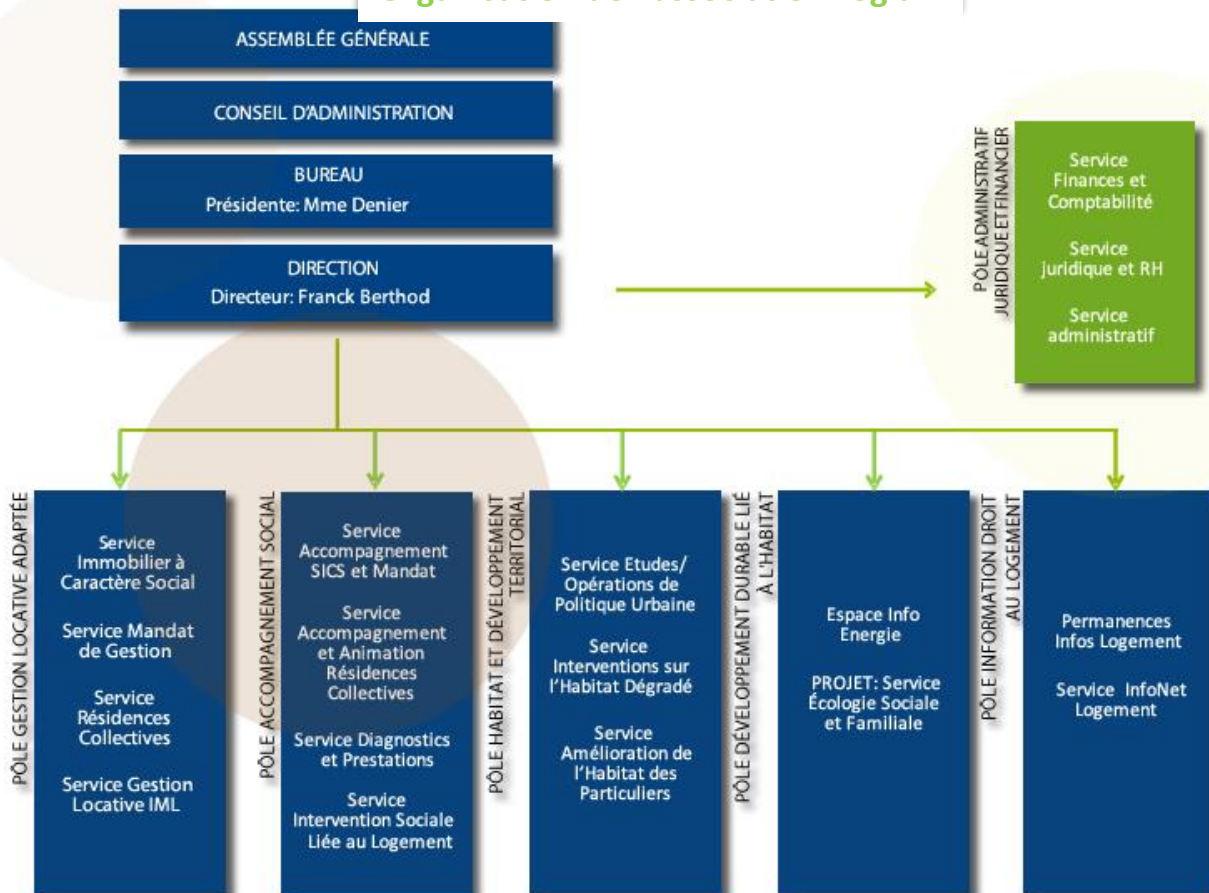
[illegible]

ASSEMBLÉE GÉNÉRALE

CONSEIL D'ADMINISTRATION

BUREAU
Présidente: Mme Denier

DIRECTION
Directeur: Franck Berthod

PÔLE ADMINISTRATIF JURIDIQUE ET FINANCIER

Service Finances et Comptabilité

Service juridique et RH

Service administratif

PÔLE GESTION LOCATIVE ADAPTÉE

Service Immobilier à Caractère Social

Service Mandat de Gestion

Service Résidences Collectives

Service Gestion Locative IML

PÔLE ACCOMPAGNEMENT SOCIAL

Service Accompagnement SICS et Mandat

Service Accompagnement et Animation Résidences Collectives

Service Diagnostics et Prestations

Service Intervention Sociale Liée au Logement

PÔLE HABITAT ET DÉVELOPPEMENT TERRITORIAL

Service Etudes/ Opérations de Politique Urbaine

Service Interventions sur l'Habitat Dégradé

Service Amélioration de l'Habitat des Particuliers

PÔLE DÉVELOPPEMENT DURABLE LIÉ À L'HABITAT

Espace Info Energie

PROJET: Service Écologie Sociale et Familiale

PÔLE INFORMATION DROIT AU LOGEMENT

Permanences Infos Logement

Service InfoNet Logement